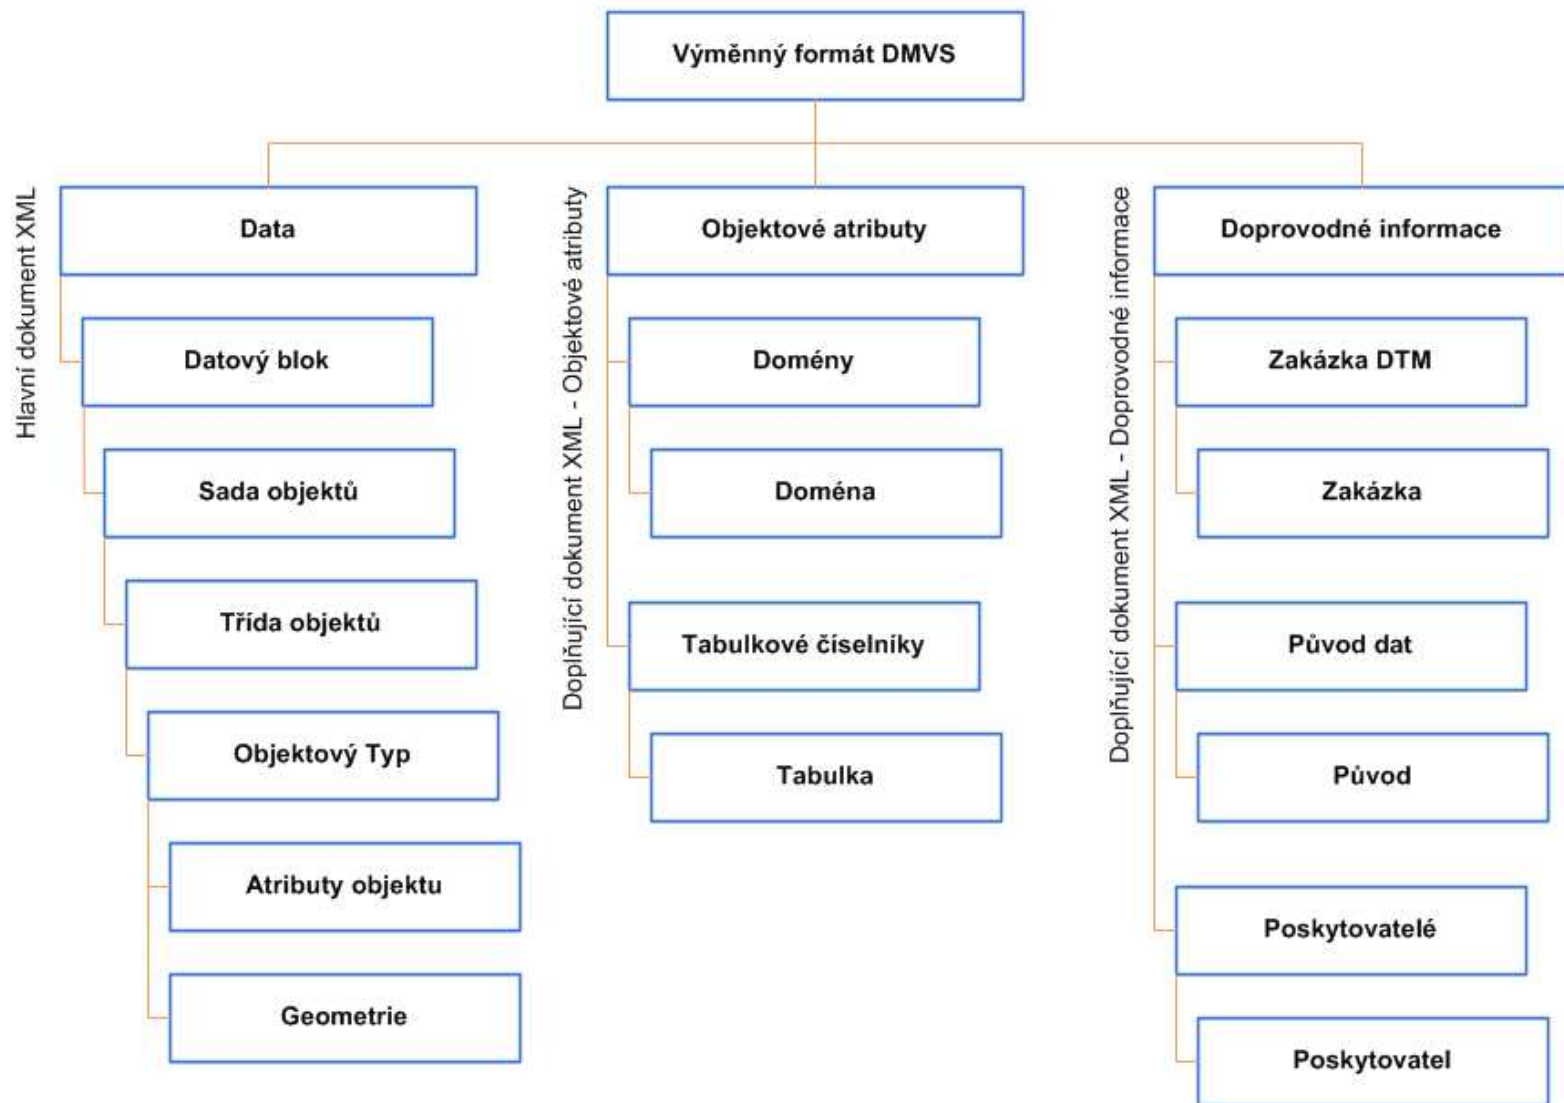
Výměnný formát DMVS

Hlavní dokument XML

Data

Datový blok

Sada objektů

Třída objektů

Objektový Typ

Atributy objektu

Geometrie

Doplňující dokument XML - Objektové atributy

Objektové atributy

Domény

Doména

Tabulkové číselníky

Tabulka

Doplňující dokument XML - Doprovodné informace

Doprovodné informace

Zakázka DTM

Zakázka

Původ dat

Původ

Poskytovatelé

Poskytovatel